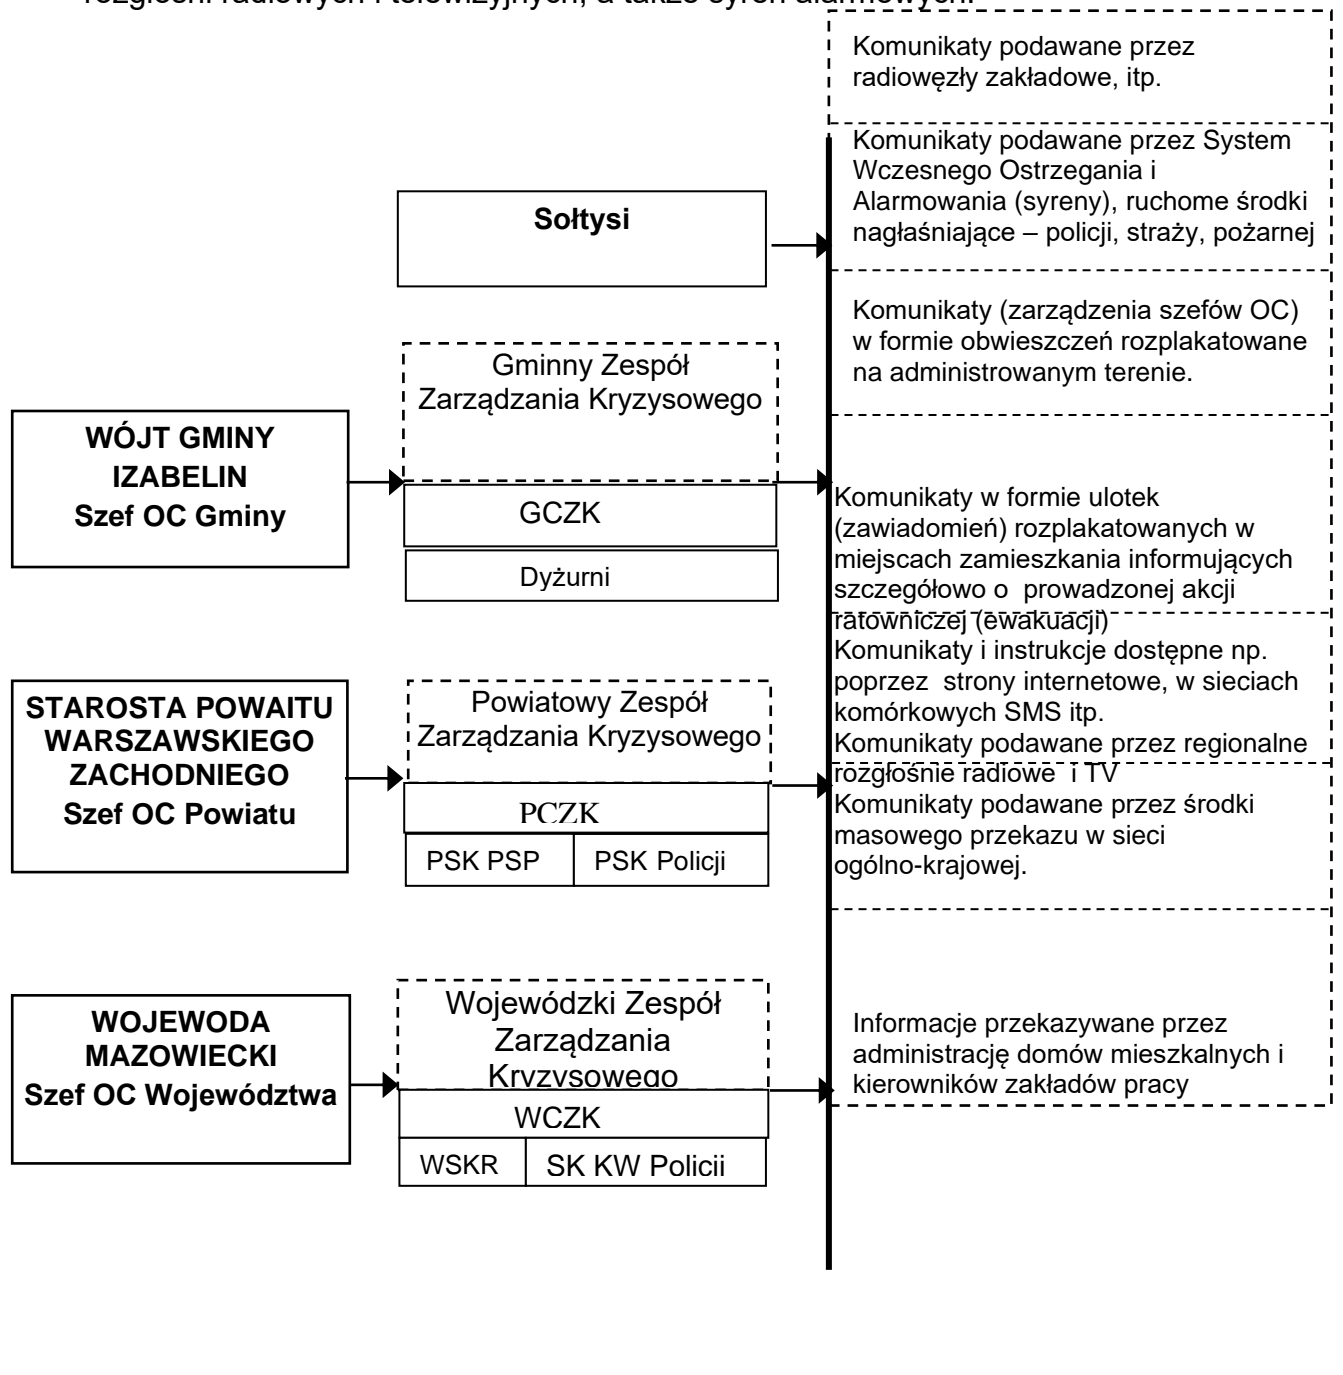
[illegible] radiowych i telewizyjnych, a także syren alarmowych.

Komunikaty podawane przez radiowęzły zakładowe, itp.

Komunikaty podawane przez System Wczesnego Ostrzegania i Alarmowania (syreny), ruchome środki nagłaśniające – policji, straży, pożarnej

Komunikaty (zarządzenia szefów OC) w formie obwieszczeń rozplakatowane na administrowanym terenie.

Komunikaty w formie ulotek (zawiadomień) rozplakatowanych w miejscach zamieszkania informujących szczegółowo o prowadzonej akcji ratowniczej (ewakuacji)

Komunikaty i instrukcje dostępne np. poprzez strony internetowe, w sieciach komórkowych SMS itp.

Komunikaty podawane przez regionalne rozgłośnie radiowe i TV

Komunikaty podawane przez środki masowego przekazu w sieci ogólno-krajowej.

Informacje przekazywane przez administrację domów mieszkalnych i kierowników zakładów pracy

Sołtysi

Gminny Zespół Zarządzania Kryzysowego

WÓJT GMINY IZABELIN Szef OC Gminy

GCZK

Dyżurni

STAROSTA POWAITU WARSZAWSKIEGO ZACHODNIEGO Szef OC Powiatu

Powiatowy Zespół Zarządzania Kryzysowego

PCZK

| PSK PSP | PSK Policji |
|---|---|

WOJEWODA MAZOWIECKI Szef OC Województwa

Wojewódzki Zespół Zarządzania Kryzysowego

WCZK

| WSKR | SK KW Policii |
|---|---|